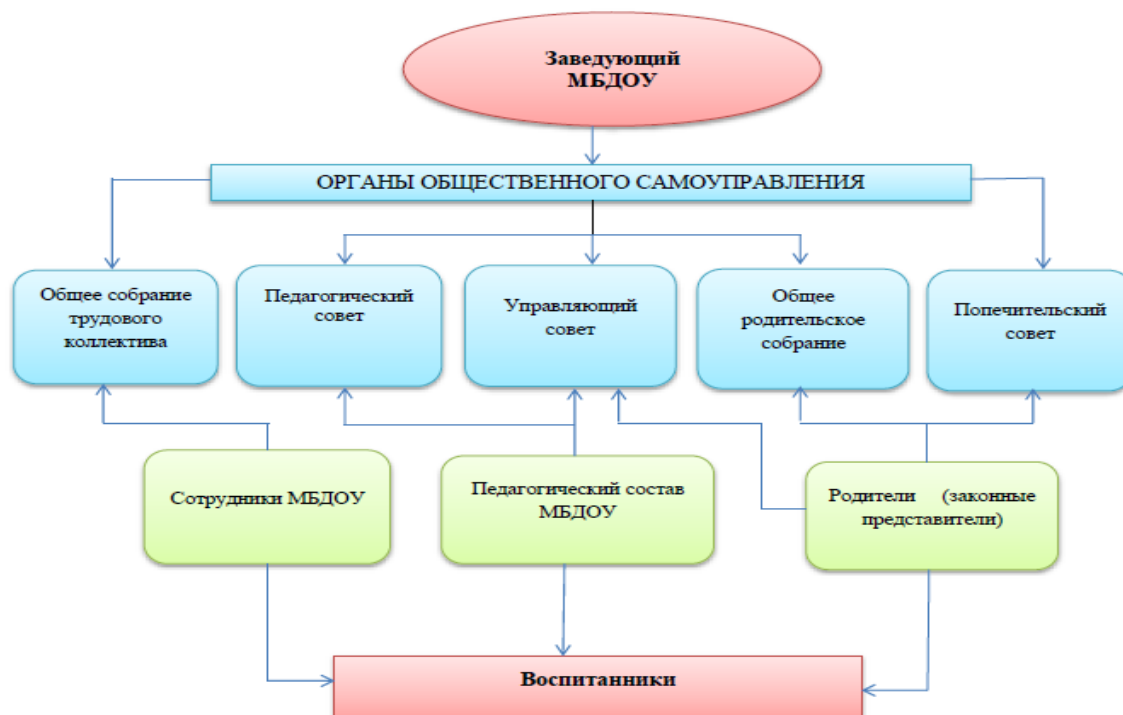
Заведующий МБДОУ

ОРГАНЫ ОБЩЕСТВЕННОГО САМОУПРАВЛЕНИЯ

Общее собрание трудового коллектива

Педагогический совет

Управляющий совет

Общее родительское собрание

Попечительский совет

Сотрудники МБДОУ

Педагогический состав МБДОУ

Родители (законные представители)

Воспитанники